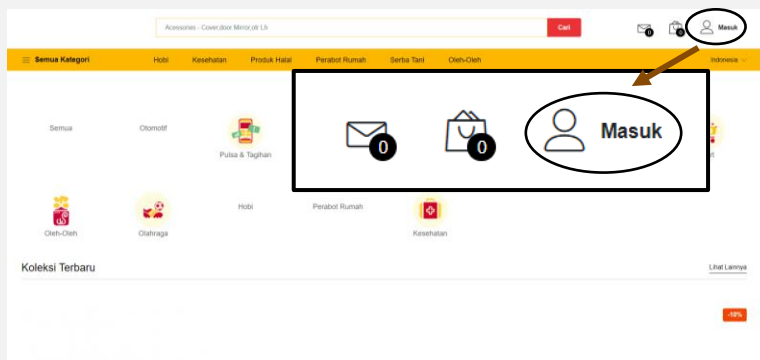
Accessories - Cover,door Mirror,dll Lb
Cari
0
0
Masuk

Semua Kategori
Hobi
Kesehatan
Produk Halal
Perabot Rumah
Serba Tani
Oleh-Oleh
Indonesia

0
0
Masuk

Semua
Otomotif
Pulsa & Tagihan

Oleh-Oleh
Olahraga
Hobi
Perabot Rumah
Kesehatan

Koleksi Terbaru
Lihat Lainnya
-10%